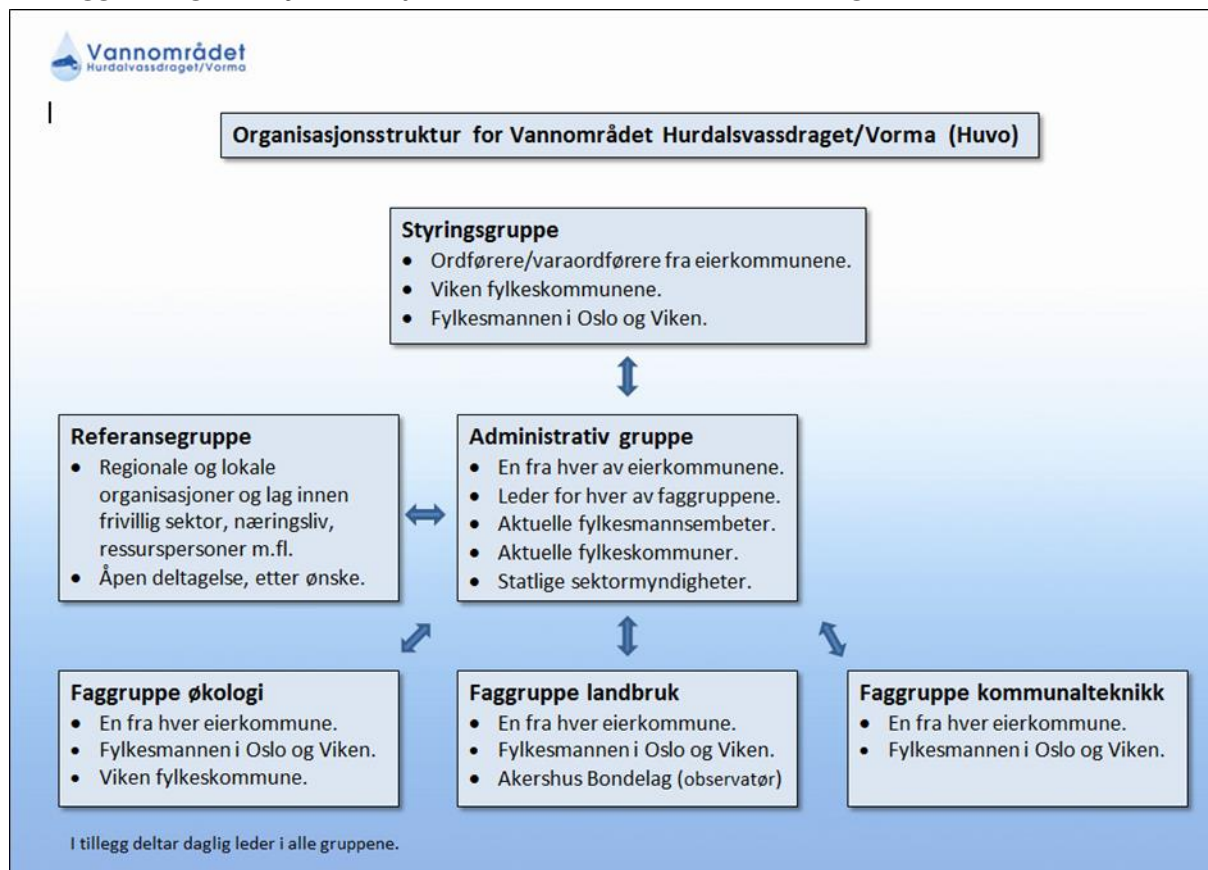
Vannområdet
Hurdalsvassdraget/Vorma

I

Organisasjonsstruktur for Vannområdet Hurdalsvassdraget/Vorma (Huvo)

Styringsgruppe
- Ordførere/varaordførere fra eierkommunene.
- Viken fylkeskommunene.
- Fylkesmannen i Oslo og Viken.

Referansegruppe
- Regionale og lokale organisasjoner og lag innen frivillig sektor, næringsliv, ressurspersoner m.fl.
- Åpen deltagelse, etter ønske.

Administrativ gruppe
- En fra hver av eierkommunene.
- Leder for hver av faggruppene.
- Aktuelle fylkesmannsembeter.
- Aktuelle fylkeskommuner.
- Statlige sektormyndigheter.

Faggruppe økologi
- En fra hver eierkommune.
- Fylkesmannen i Oslo og Viken.
- Viken fylkeskommune.

Faggruppe landbruk
- En fra hver eierkommune.
- Fylkesmannen i Oslo og Viken.
- Akershus Bondelag (observatør)

Faggruppe kommunalteknikk
- En fra hver eierkommune.
- Fylkesmannen i Oslo og Viken.

I tillegg deltar daglig leder i alle gruppene.